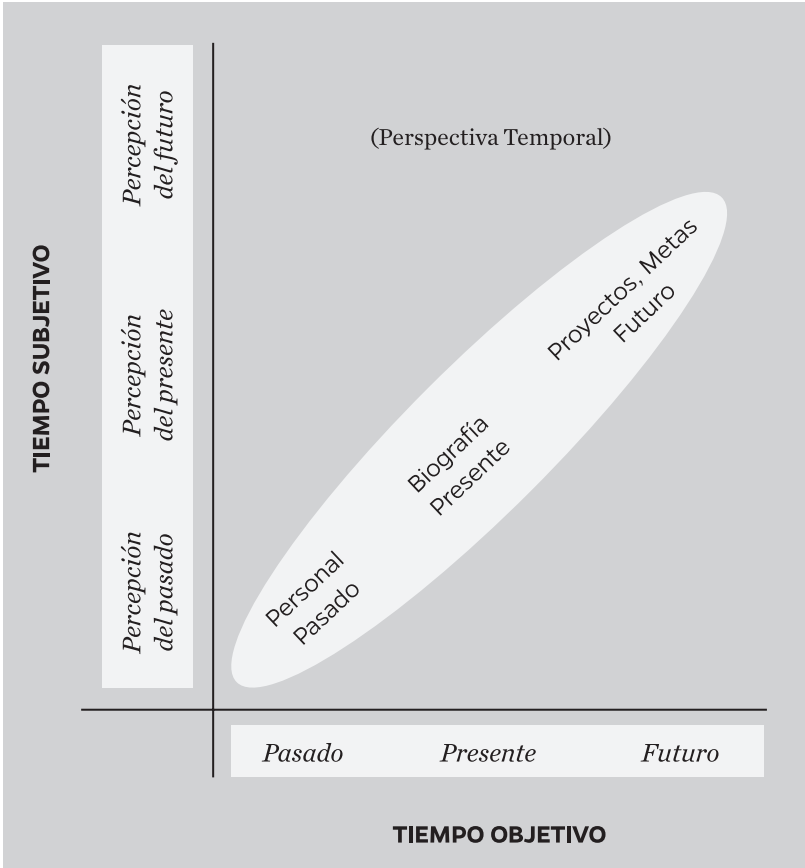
TIEMPO SUBJETIVO

Percepción del futuro

Percepción del presente

Percepción del pasado

(Perspectiva Temporal)

Personal Pasado

Biografía Presente

Proyectos, Metas Futuro

Pasado

Presente

Futuro

TIEMPO OBJETIVO